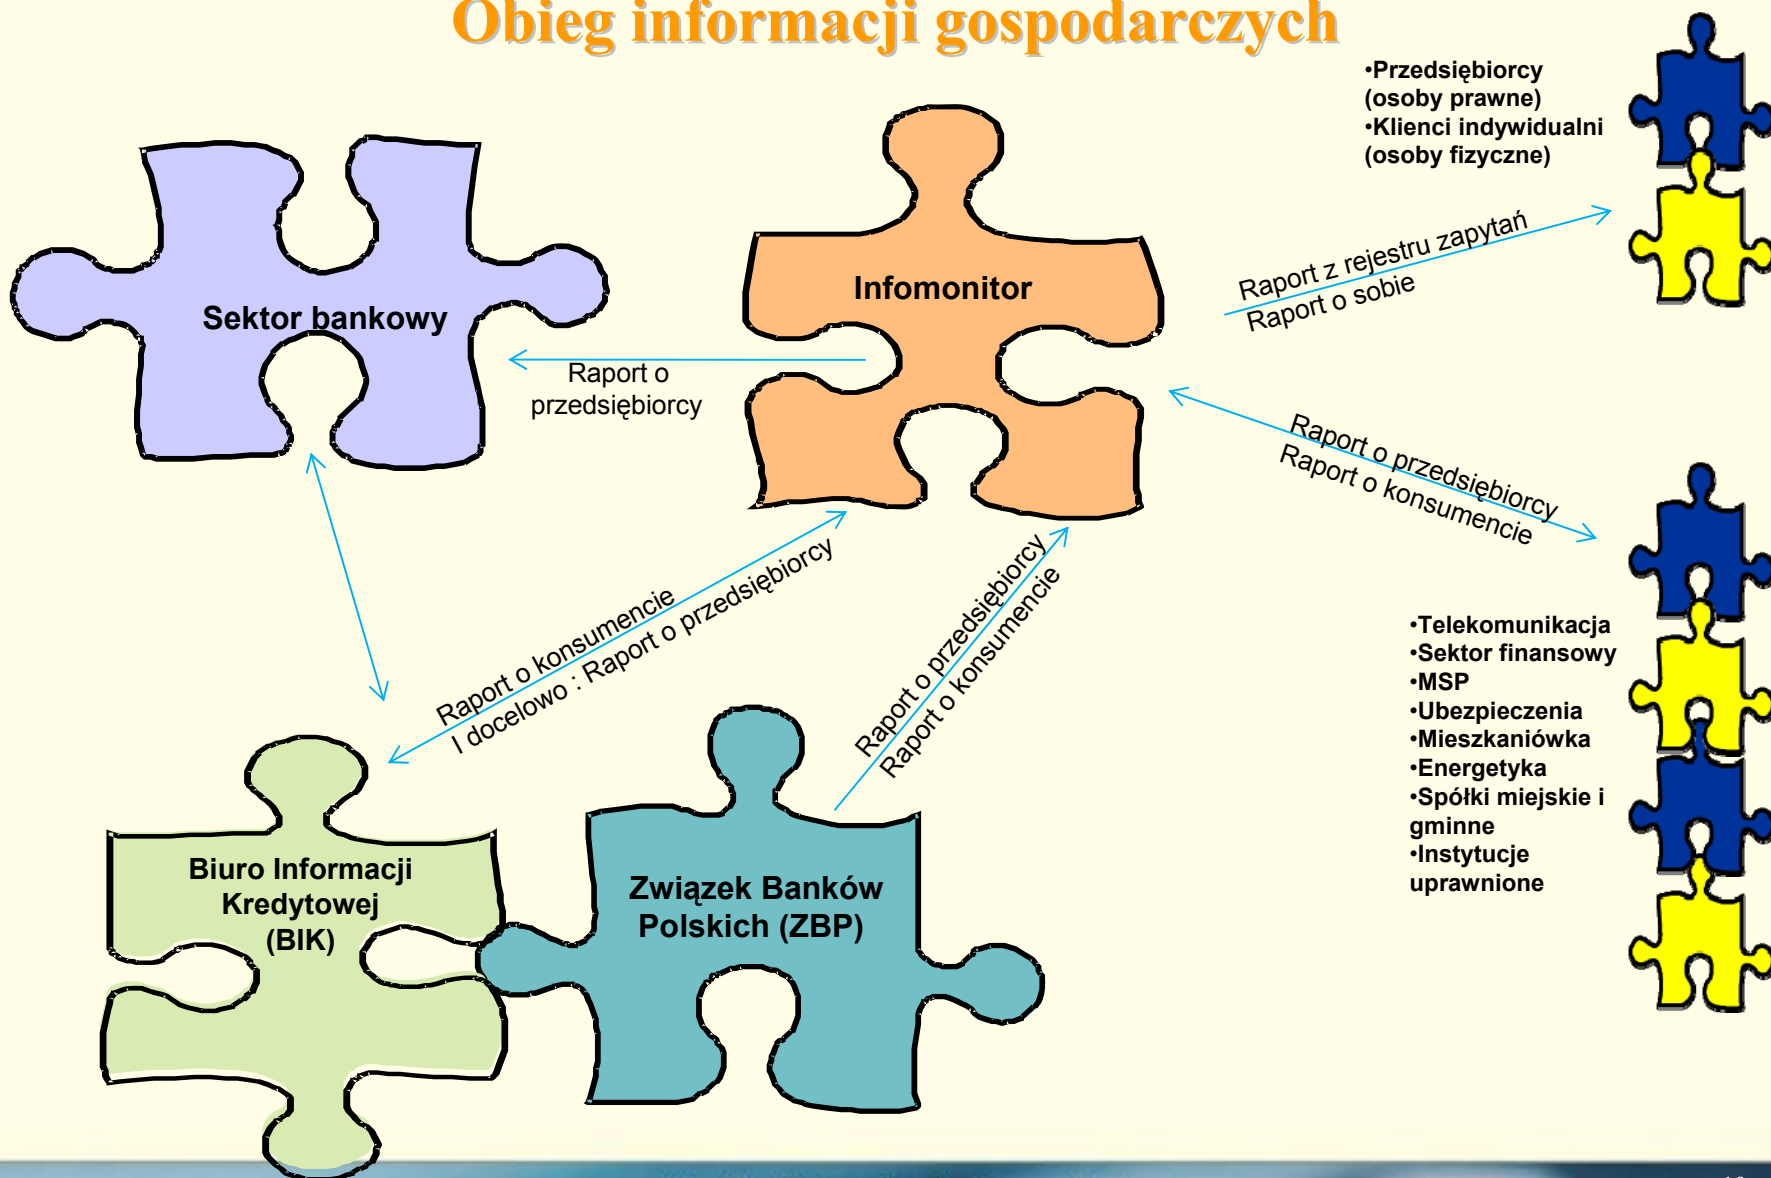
Obieg informacji gospodarczych

•Przedsiębiorcy (osoby prawne)
•Klienci indywidualni (osoby fizyczne)

Sektor bankowy

Infomonitor

Raport z rejestru zapytań
Raport o sobie

Raport o przedsiębiorcy

Raport o przedsiębiorcy
Raport o konsumencie

Raport o konsumencie
I docelowo : Raport o przedsiębiorcy

Raport o przedsiębiorcy
Raport o konsumencie

•Telekomunikacja
•Sektor finansowy
•MSP
•Ubezpieczenia
•Mieszkaniówka
•Energetyka
•Spółki miejskie i gminne
•Instytucje uprawnione

Biuro Informacji Kredytowej (BIK)

Związek Banków Polskich (ZBP)